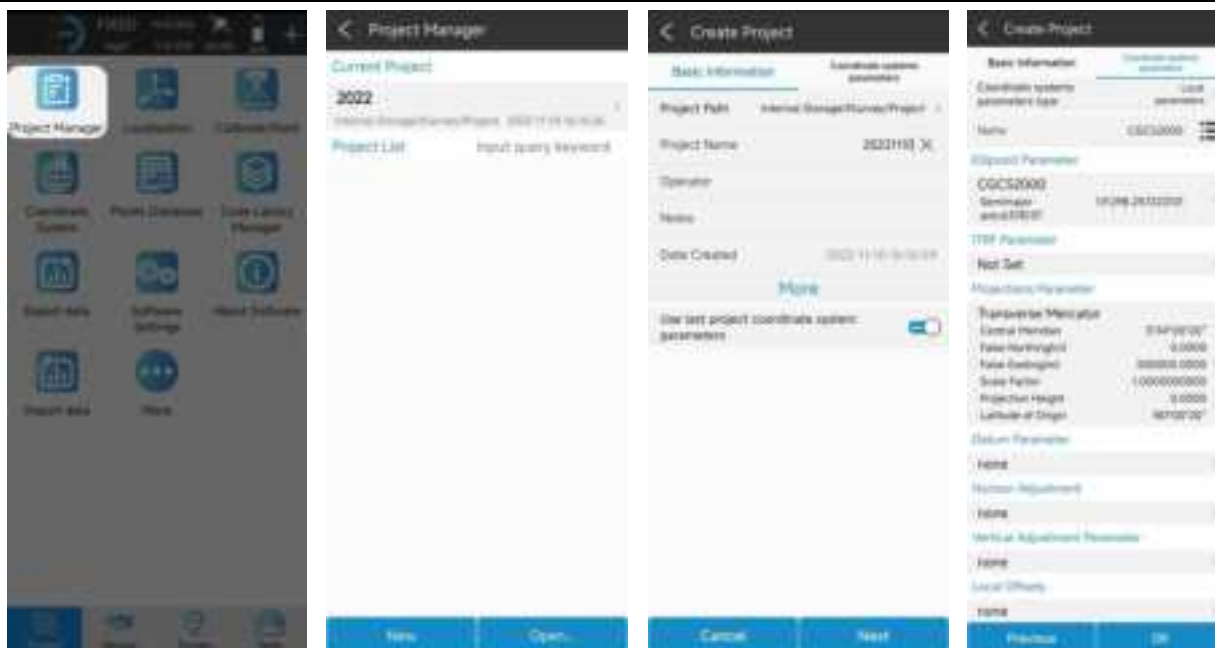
FIXED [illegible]

Project Manage

Localization

Calibrate Point

Coordinate System

Point Database

Code Library Manager

Export data

Software Settings

About Software

Import data

More

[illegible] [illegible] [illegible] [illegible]

Project Manager

Current Project

2022

Internal Storage/Survey/Project 2022-11-10 16:10:26

Project List

Input query keyword

New

Open...

Create Project

Basic Information

Coordinate system parameters

Project Path

Internal Storage/Survey/Project

Project Name

20221110

Operator

Notes

Date Created

2022-11-10 16:10:59

More

Use last project coordinate system parameters

Cancel

Next

Create Project

Basic Information

Coordinate system parameters

Coordinate systems parameters type

Local parameters

Name

CGCS2000

Ellipsoid Parameter

CGCS2000

Semimajor axis(Meter)

6378137.000

ITRF Parameter

Not Set

Projection Parameter

Transverse Mercator

Central Meridian

114°00'00"

False Northing(m)

0.0000

False Easting(m)

500000.0000

Scale Factor

1.000000000

Projection Height

0.0000

Latitude of Origin

00°00'00"

Datum Parameter

None

Horizon Adjustment

None

Vertical Adjustment Parameter

None

Local Offsets

None

Previous

OK